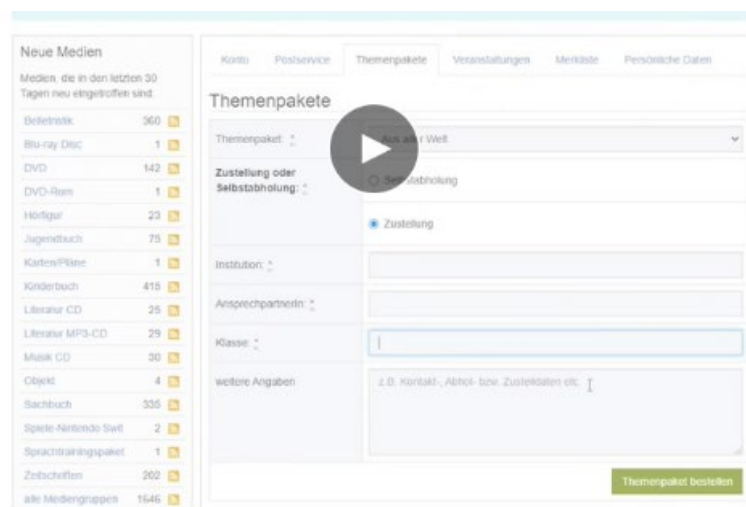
Neue Medien

Medien, die in den letzten 30 Tagen neu eingetroffen sind:

| | |
|---|---|
| Belletristik | 360 |
| Blu-ray Disc | 1 |
| DVD | 142 |
| DVD-Rom | 1 |
| Hörfigur | 23 |
| Jugendbuch | 75 |
| Karten/Pläne | 1 |
| Kinderbuch | 415 |
| Literatur CD | 25 |
| Literatur MP3-CD | 29 |
| Musik CD | 30 |
| Objekt | 4 |
| Sachbuch | 335 |
| Spiele-Nintendo Swi | 2 |
| Sprachtrainingspaket | 1 |
| Zeitschriften | 202 |
| alle Mediengruppen | 1646 |

Konto Postservice Themenpakete Veranstaltungen Merkliste Persönliche Daten

Themenpakete

Themenpaket: * Aus aller Welt

Zustellung oder Selbstabholung: * Selbstabholung

Zustellung

Institution: *

AnsprechpartnerIn: *

Klasse: *

weitere Angaben z.B. Kontakt-, Abhol- bzw. Zustelldaten etc.

Themenpaket bestellen